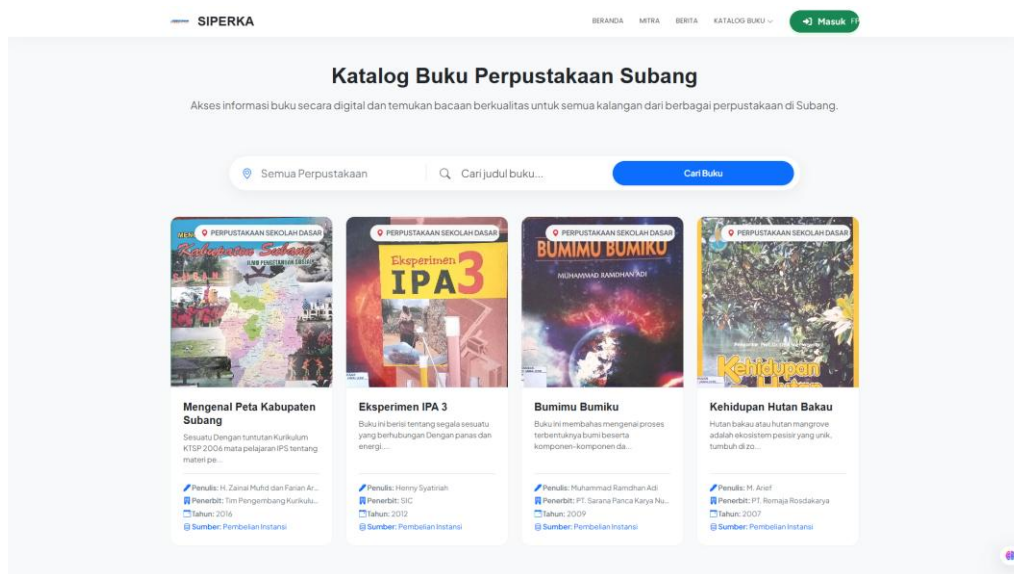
SIPERKA

BERANDA MITRA BERITA KATALOG BUKU

Masuk

Katalog Buku Perpustakaan Subang

Akses informasi buku secara digital dan temukan bacaan berkualitas untuk semua kalangan dari berbagai perpustakaan di Subang.

Semua Perpustakaan

Cari judul buku...

Cari Buku

PERPUSTAKAAN SEKOLAH DASAR

Kabupaten Subang

Mengenal Peta Kabupaten Subang

Sesuatu Dengan tuntutan Kurikulum KTSP 2006 mata pelajaran IPS tentang materi pe...

Penulis: H. Zainal Mufid dan Farian Ar...

Penerbit: Tim Pengembang Kurikulu...

Tahun: 2016

Sumber: Pembelian Instansi

PERPUSTAKAAN SEKOLAH DASAR

Eksperimen IPA 3

Eksperimen IPA 3

Buku ini berisi tentang segala sesuatu yang berhubungan Dengan panas dan energi....

Penulis: Henny Syatiriah

Penerbit: SIC

Tahun: 2012

Sumber: Pembelian Instansi

PERPUSTAKAAN SEKOLAH DASAR

BUMIMU BUMIKU

MUHAMMAD RAMDHAN ADI

Bumimu Bumiku

Buku ini membahas mengenai proses terbentuknya bumi beserta komponen-komponen da...

Penulis: Muhammad Ramdhan Adi

Penerbit: PT. Sarana Panca Karya Nu...

Tahun: 2009

Sumber: Pembelian Instansi

PERPUSTAKAAN SEKOLAH DASAR

Kehidupan Hutan

Kehidupan Hutan Bakau

Hutan bakau atau hutan mangrove adalah ekosistem pesisir yang unik, tumbuh di zo...

Penulis: M. Arief

Penerbit: PT. Remaja Rosdakarya

Tahun: 2007

Sumber: Pembelian Instansi